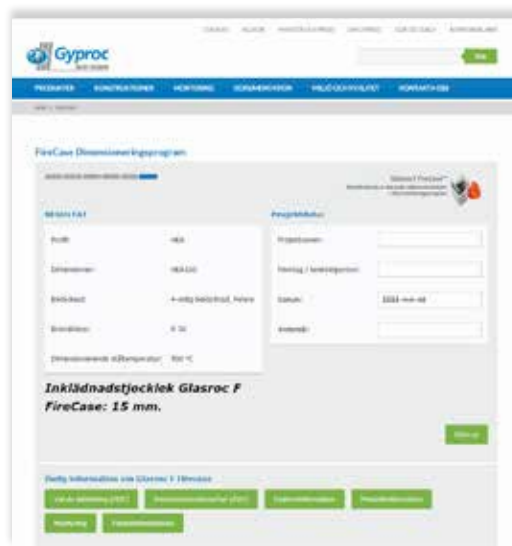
Gyproc

PRODUKTER KONSTRUKTIONER MONTERING DOKUMENTATION MILJÖ OCH KVALITET KONTAKTA OSS

FireCase Dimensioneringsprogram

RESULTAT

Profil: HEA

Dimension: HEA100

Brandskydd: 4-sidig beklädnad, Pelare

Brandklass: R 30

Dimensionerande ståltemperatur: 550 °C

Projektdata

Projektnamn:

Företag / beställarperson:

Datum: åååå-mm-dd

Anteckn:

Inklädnadstjocklek Glasroc F FireCase: 15 mm.

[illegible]